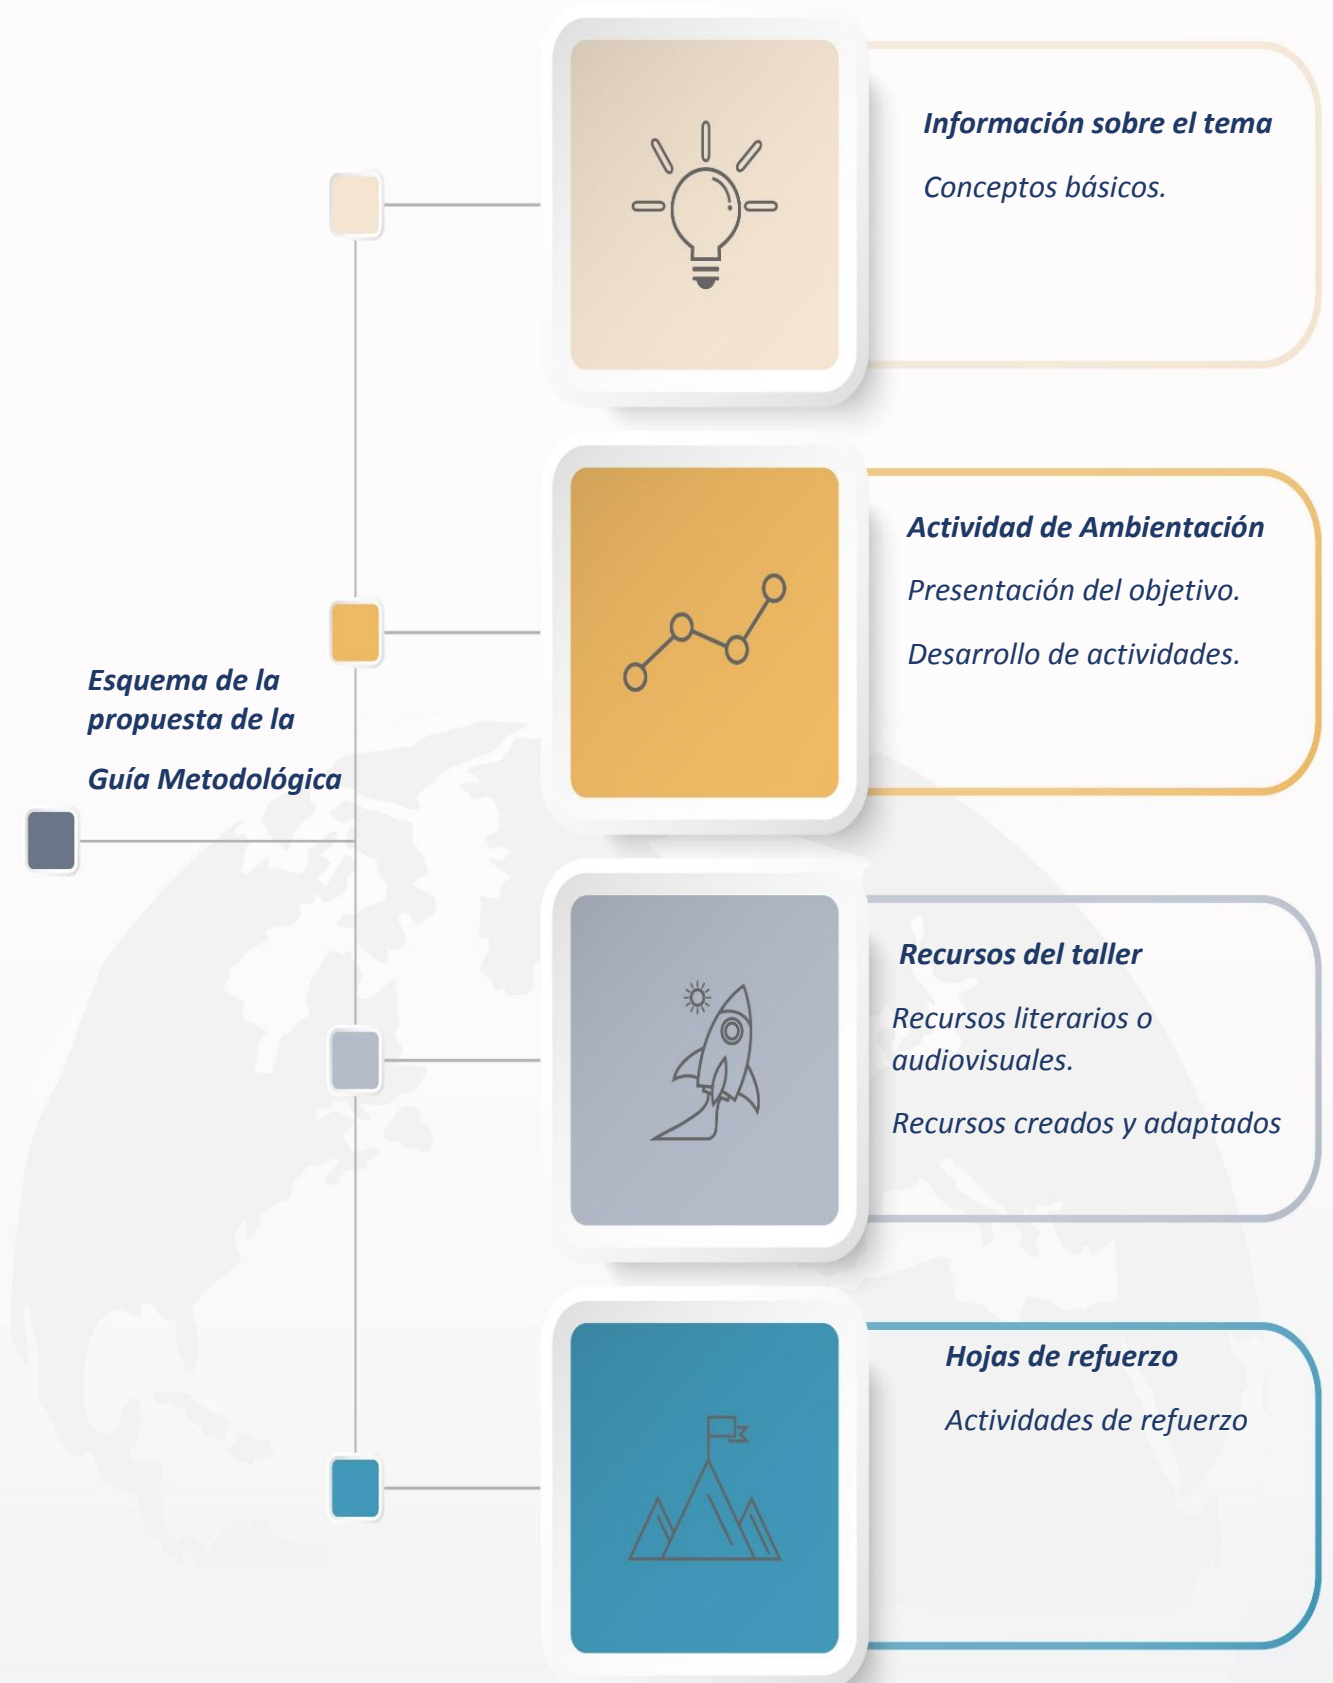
Esquema de la propuesta de la

Guía Metodológica

Información sobre el tema

Conceptos básicos.

Actividad de Ambientación

Presentación del objetivo.

Desarrollo de actividades.

Recursos del taller

Recursos literarios o audiovisuales.

Recursos creados y adaptados

Hojas de refuerzo

Actividades de refuerzo